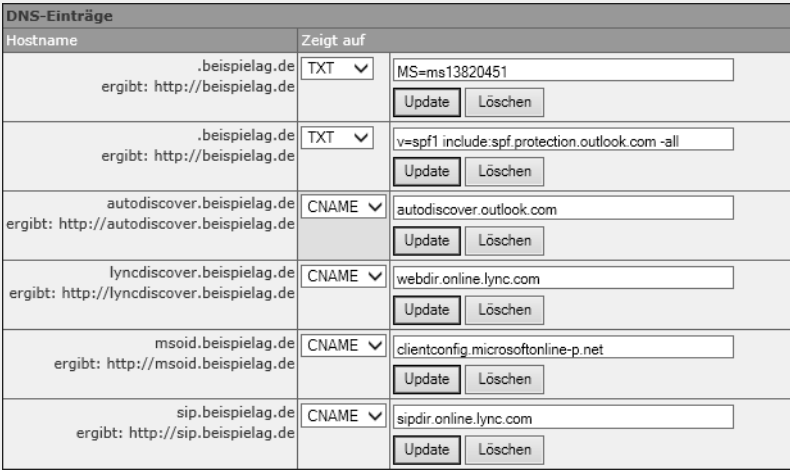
DNS-Einträge

| Hostname | Zeigt auf | |
|---|---|---|
| .beispielag.de ergibt: http://beispielag.de | TXT | MS=ms13820451 Update Löschen |
| .beispielag.de ergibt: http://beispielag.de | TXT | v=spf1 include:spf.protection.outlook.com -all Update Löschen |
| autodiscover.beispielag.de ergibt: http://autodiscover.beispielag.de | CNAME | autodiscover.outlook.com Update Löschen |
| lyncdiscover.beispielag.de ergibt: http://lyncdiscover.beispielag.de | CNAME | webdir.online.lync.com Update Löschen |
| msoid.beispielag.de ergibt: http://msoid.beispielag.de | CNAME | clientconfig.microsoftonline-p.net Update Löschen |
| sip.beispielag.de ergibt: http://sip.beispielag.de | CNAME | sipdir.online.lync.com Update Löschen |